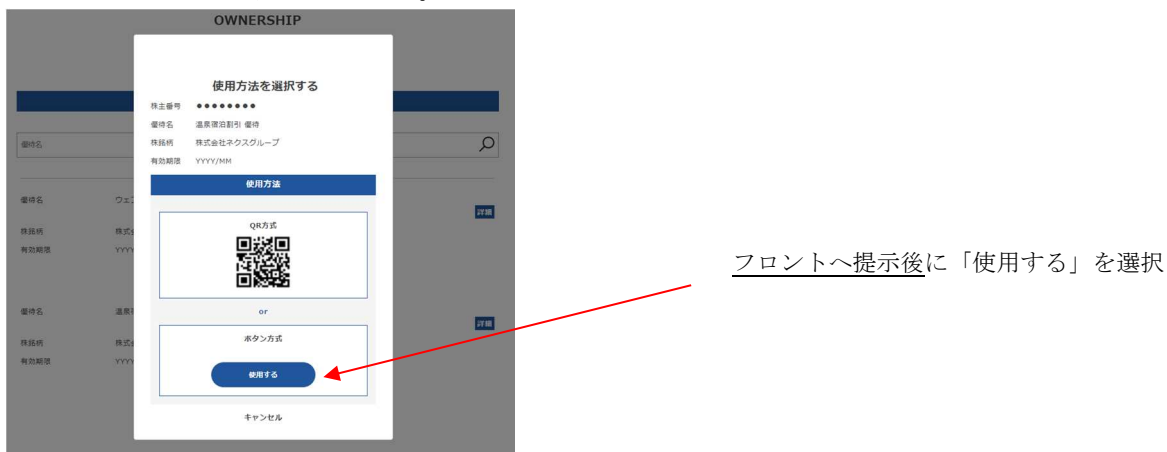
OWNERSHIP

使用方法を選択する

株主番号 ●●●●●●●●

優待名 温泉宿泊割引 優待

株銘柄 株式会社ネクスグループ

有効期限 YYYY/MM

使用方法

QR方式

or

ボタン方式

使用する

キャンセル

優待名

優待名 ウェ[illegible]

株銘柄 株式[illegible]

有効期限 YYYY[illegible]

詳細

優待名 温泉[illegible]

株銘柄 株式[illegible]

有効期限 YYYY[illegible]

詳細

フロントへ提示後に「使用する」を選択